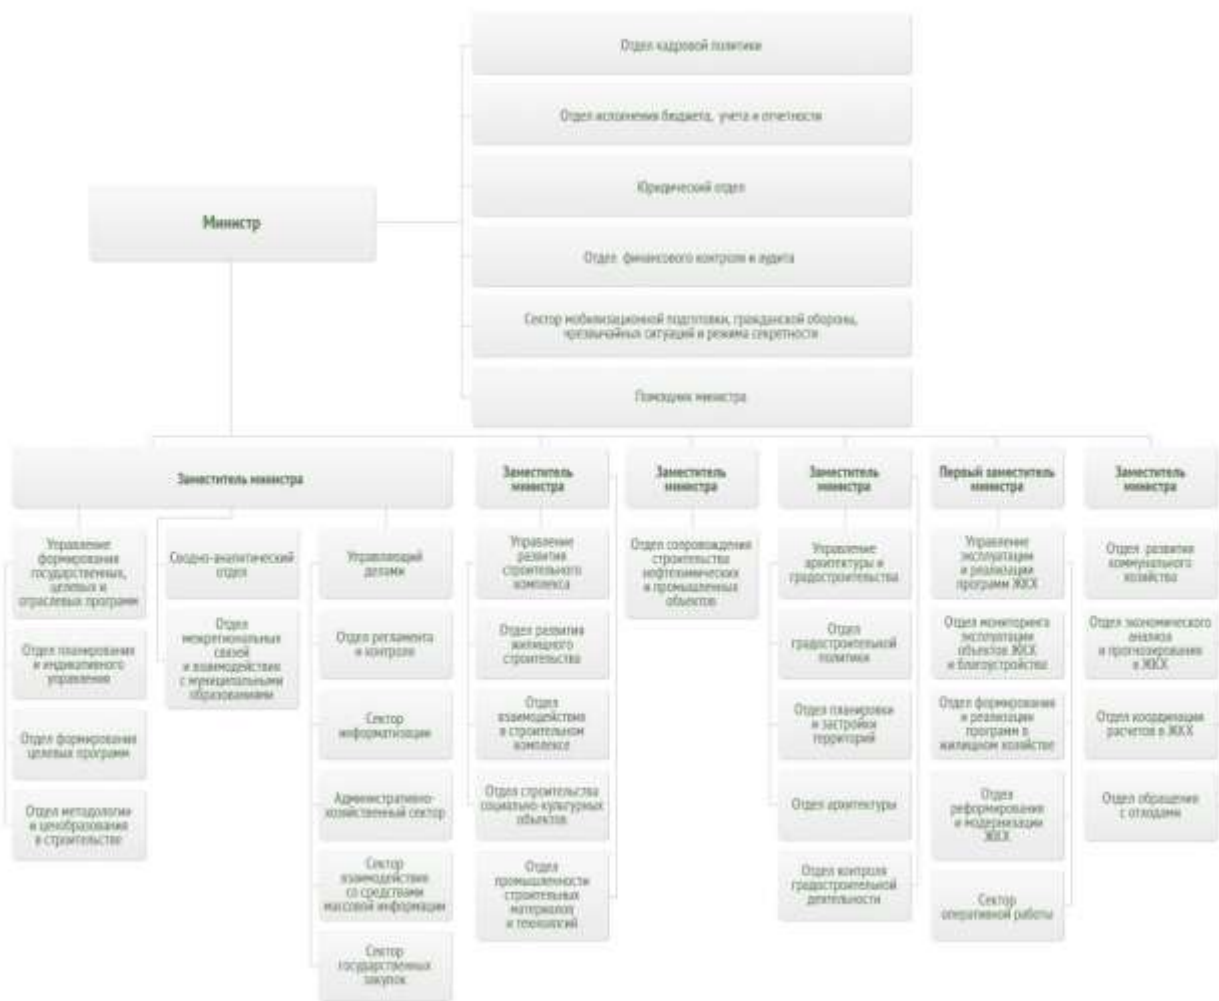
Министр

Отдел кадровой политики

Отдел исполнения бюджета, учета и отчетности

Юридический отдел

Отдел финансового контроля и аудита

Сектор мобилизационной подготовки, гражданской обороны, чрезвычайных ситуаций и режима секретности

Помощник министра

Заместитель министра

Управление формирования государственных, целевых и отраслевых программ

Отдел планирования и индикативного управления

Отдел формирования целевых программ

Отдел методологии и ценообразования в строительстве

Сводно-аналитический отдел

Отдел межрегиональных связей и взаимодействия с муниципальными образованиями

Управляющий делами

Отдел регламента и контроля

Сектор информатизации

Административно-хозяйственный сектор

Сектор взаимодействия со средствами массовой информации

Сектор государственных закупок

Заместитель министра

Управление развития строительного комплекса

Отдел развития жилищного строительства

Отдел взаимодействия в строительном комплексе

Отдел строительства социально-культурных объектов

Отдел промышленности строительных материалов и технологий

Заместитель министра

Отдел сопровождения строительства нефтехимических и промышленных объектов

Заместитель министра

Управление архитектуры и градостроительства

Отдел градостроительной политики

Отдел планировки и застройки территорий

Отдел архитектуры

Отдел контроля градостроительной деятельности

Первый заместитель министра

Управление эксплуатации и реализации программ ЖКХ

Отдел мониторинга эксплуатации объектов ЖКХ и благоустройства

Отдел формирования и реализации программ в жилищном хозяйстве

Отдел реформирования и модернизации ЖКХ

Сектор оперативной работы

Заместитель министра

Отдел развития коммунального хозяйства

Отдел экономического анализа и прогнозирования в ЖКХ

Отдел координации расчетов в ЖКХ

Отдел обращения с отходами